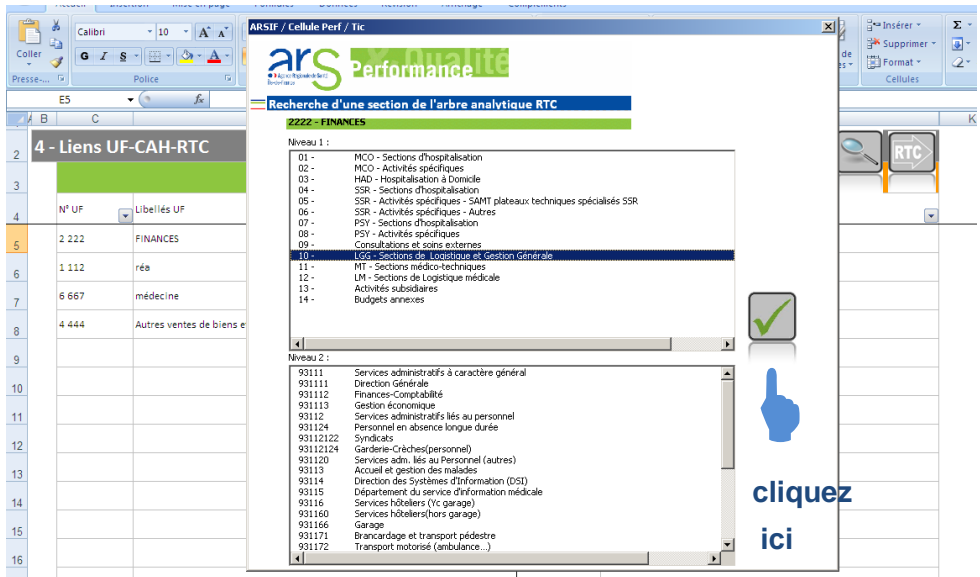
Coller
Presse-...
Calibri
11
G I S
A
Police
E5
fx
B C
Insérer
Supprimer
Format
Cellules
Σ
K

2 4 - Liens UF-CAH-RTC
3
4 N° UF Libellés UF
5 2 222 FINANCES
6 1 112 réa
7 6 667 médecine
8 4 444 Autres ventes de biens e
9
10
11
12
13
14
15
16

RTC

ARSIF / Cellule Perf / Tic
ars Agence Régionale de Santé
Performance
Qualité
Recherche d'une section de l'arbre analytique RTC
2222 - FINANCES
Niveau 1 :
01 - MCO - Sections d'hospitalisation
02 - MCO - Activités spécifiques
03 - HAD - Hospitalisation à Domicile
04 - SSR - Sections d'hospitalisation
05 - SSR - Activités spécifiques - SAMT plateaux techniques spécialisés SSR
06 - SSR - Activités spécifiques - Autres
07 - PSY - Sections d'hospitalisation
08 - PSY - Activités spécifiques
09 - Consultations et soins externes
10 - LGG - Sections de Logistique et Gestion Générale
11 - MT - Sections médico-techniques
12 - LM - Sections de Logistique médicale
13 - Activités subsidiaires
14 - Budgets annexes
Niveau 2 :
93111 Services administratifs à caractère général
931111 Direction Générale
931112 Finances-Comptabilité
931113 Gestion économique
93112 Services administratifs liés au personnel
931124 Personnel en absence longue durée
93112122 Syndicats
93112124 Garderie-Crèches(personnel)
931120 Services adm. liés au Personnel (autres)
93113 Accueil et gestion des malades
93114 Direction des Systèmes d'Information (DSI)
93115 Département du service d'information médicale
93116 Services hôteliers (Yc garage)
931160 Services hôteliers(hors garage)
931166 Garage
931171 Brancardage et transport pédestre
931172 Transport motorisé (ambulance...)

cliquez
ici